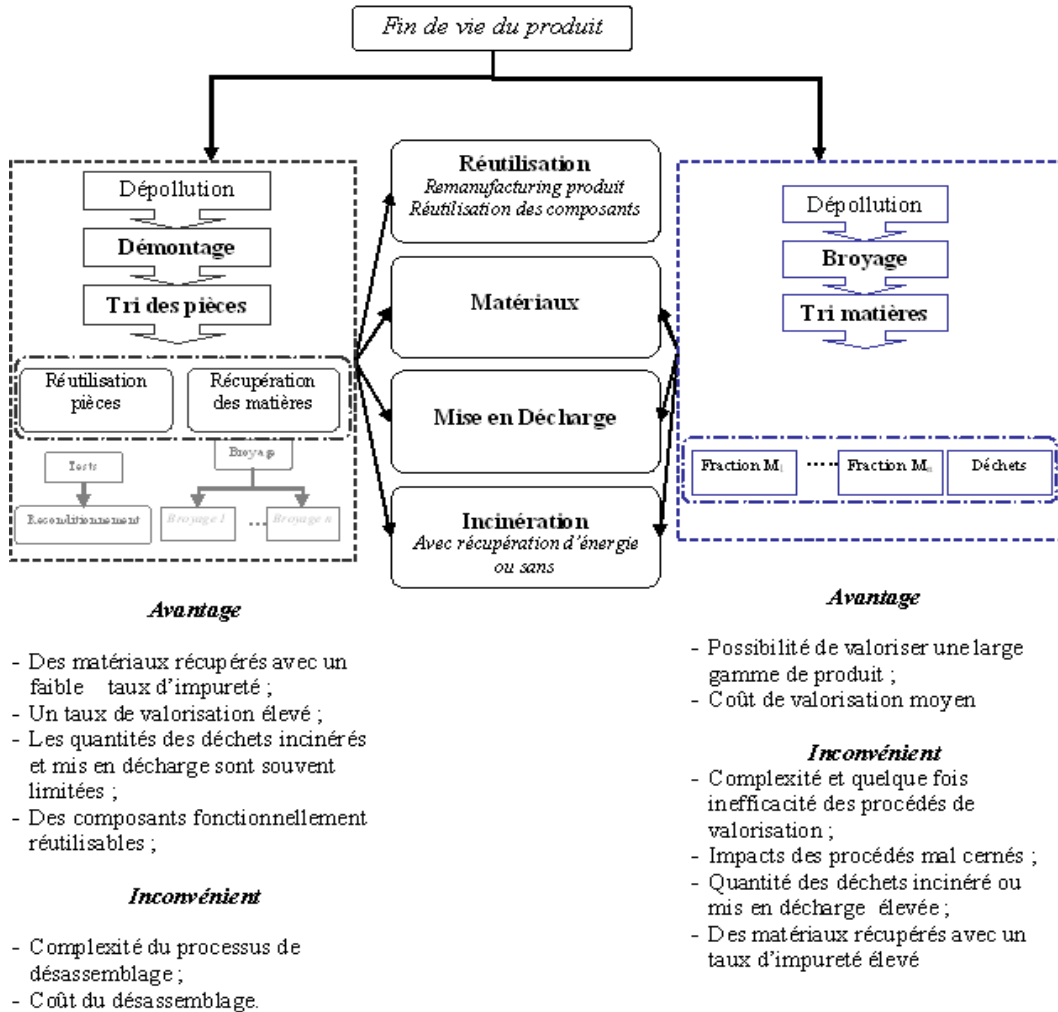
Fin de vie du produit

Dépollution

Démontage

Tri des pièces

Réutilisation pièces

Récupération des matières

Tests

Broyage

Reconditionnement

Broyage 1

...

Broyage n

Réutilisation
Remanufacturing produit
Réutilisation des composants

Matériaux

Mise en Décharge

Incinération
Avec récupération d'énergie ou sans

Dépollution

Broyage

Tri matières

Fraction $M_1$

....

Fraction $M_n$

Déchets

Avantage

- Des matériaux récupérés avec un faible taux d'impureté ;
- Un taux de valorisation élevé ;
- Les quantités des déchets incinérés et mis en décharge sont souvent limitées ;
- Des composants fonctionnellement réutilisables ;

Inconvénient

- Complexité du processus de désassemblage ;
- Coût du désassemblage.

Avantage

- Possibilité de valoriser une large gamme de produit ;
- Coût de valorisation moyen

Inconvénient

- Complexité et quelque fois inefficacité des procédés de valorisation ;
- Impacts des procédés mal cernés ;
- Quantité des déchets incinéré ou mis en décharge élevée ;
- Des matériaux récupérés avec un taux d'impureté élevé